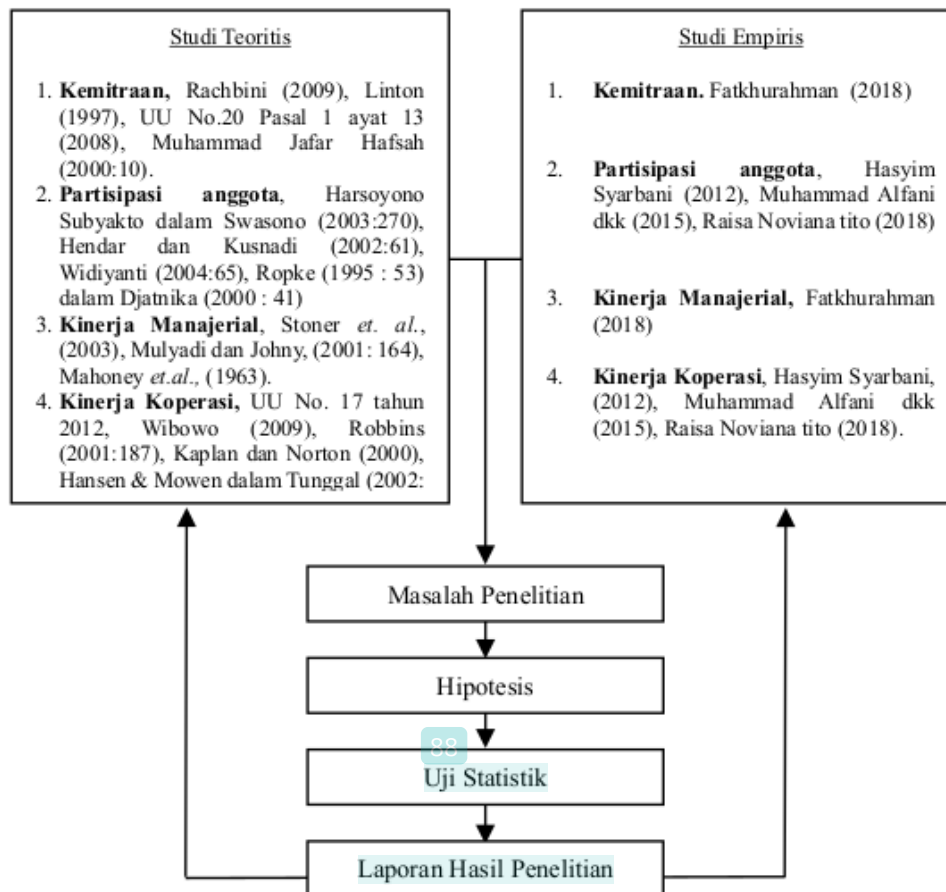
Studi Teoritis

1. **Kemitraan,** Rachbini (2009), Linton (1997), UU No.20 Pasal 1 ayat 13 (2008), Muhammad Jafar Hafsah (2000:10).
2. **Partisipasi anggota**, Harsoyono Subyakto dalam Swasono (2003:270), Hendar dan Kusnadi (2002:61), Widiyanti (2004:65), Ropke (1995 : 53) dalam Djatnika (2000 : 41)
3. **Kinerja Manajerial**, Stoner *et. al.*, (2003), Mulyadi dan Johny, (2001: 164), Mahoney *et.al.,* (1963).
4. **Kinerja Koperasi,** UU No. 17 tahun 2012, Wibowo (2009), Robbins (2001:187), Kaplan dan Norton (2000), Hansen & Mowen dalam Tunggal (2002:

Studi Empiris

1. **Kemitraan.** Fatkhurahman (2018)
2. **Partisipasi anggota**, Hasyim Syarbani (2012), Muhammad Alfani dkk (2015), Raisa Noviana tito (2018)
3. **Kinerja Manajerial,** Fatkhurahman (2018)
4. **Kinerja Koperasi**, Hasyim Syarbani, (2012), Muhammad Alfani dkk (2015), Raisa Noviana tito (2018).

Masalah Penelitian

Hipotesis

88

Uji Statistik

Laporan Hasil Penelitian